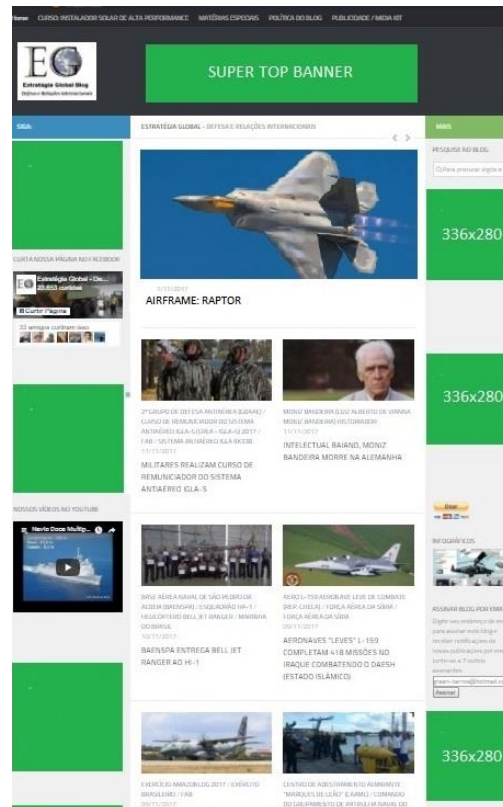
Home CURSO: INSTALADOR SOLAR DE ALTA PERFORMANCE MATÉRIAS ESPECIAIS POLÍTICA DO BLOG PUBLICIDADE / MIDIA KIT

EG
Estratégia Global Blog

SUPER TOP BANNER

SIGA:

ESTRATÉGIA GLOBAL - DEFESA E RELAÇÕES INTERNACIONAIS

MAIS

PESQUISE NO BLOG

Para procurar digite e

336x280

CURTA NOSSA PÁGINA NO FACEBOOK

Estratégia Global - De...
20.853 curtidas

Curtir Página

33 amigos curtiram isso

11/11/2017

AIRFRAME: RAPTOR

2º GRUPO DE DEFESA ANTIAÉREA (2GDAAE) / CURSO DE REMUNICIADOR DO SISTEMA ANTIAÉREO IGLA-S (9K38 - IGLA-S) 2017 / FAB / SISTEMA ANTIAÉREO IGLA 9K338
11/11/2017

MILITARES REALIZAM CURSO DE REMUNICIADOR DO SISTEMA ANTIAÉREO IGLA-S

MONIZ BANDEIRA (LUIZ ALBERTO DE VIANNA MONIZ BANDEIRA) HISTORIADOR
11/11/2017

INTELECTUAL BAIANO, MONIZ BANDEIRA MORRE NA ALEMANHA

336x280

NOSSOS VÍDEOS NO YOUTUBE

Navio Doce Multip...

BASE AÉREA NAVAL DE SÃO PEDRO DA ALDEIA (BAENSPA) / ESQUADRÃO HI-1 / HELICÓPTERO BELL JET RANGER / MARINHA DO BRASIL
10/11/2017

BAENSPA ENTREGA BELL JET RANGER AO HI-1

AERO L-159 AERONAVE LEVE DE COMBATE (REP. CHECA) / FORÇA AÉREA DA SÍRIA / FORÇA AÉREA DA SÍRIA
09/11/2017

AERONAVES "LEVES" L-159 COMPLETAM 418 MISSÕES NO IRAQUE COMBATENDO O DAESH (ESTADO ISLÂMICO)

Doar

INFOGRÁFICOS

ASSINAR BLOG POR EMAIL

Digite seu endereço de email para assinar este blog e receber notificações de novas publicações por email.
Junte-se a 7 outros assinantes

Assinar

EXERCÍCIO AMAZONLOG 2017 / EXÉRCITO BRASILEIRO / FAB
09/11/2017

CENTRO DE ADESTRAMENTO ALMIRANTE "MARQUES DE LEÃO" E (AMML) / COMANDO DO AGRUPAMENTO DE PATRULHA NAVAL DO

336x280